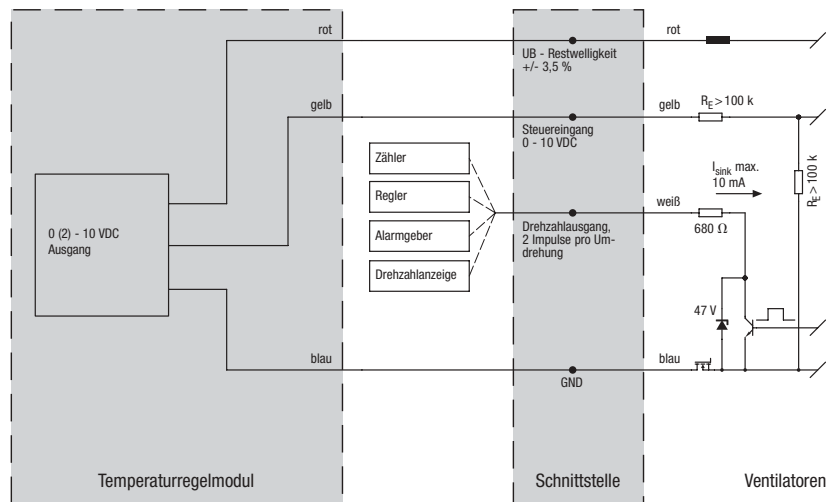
rot

rot

UB - Restwelligkeit
+/- 3,5 %

gelb

gelb $R_E > 100$ k

Steuereingang
0 - 10 VDC

Zähler

Regler

Alarmgeber

Drehzahlanzeige

$I_{sink}$ max.
10 mA

$R_E > 100$ k

0 (2) - 10 VDC
Ausgang

Drehzahlausgang,
2 Impulse pro Umdrehung

weiß

680 Ω

47 V

blau

blau

GND

Temperaturregelmodul

Schnittstelle

Ventilatoren